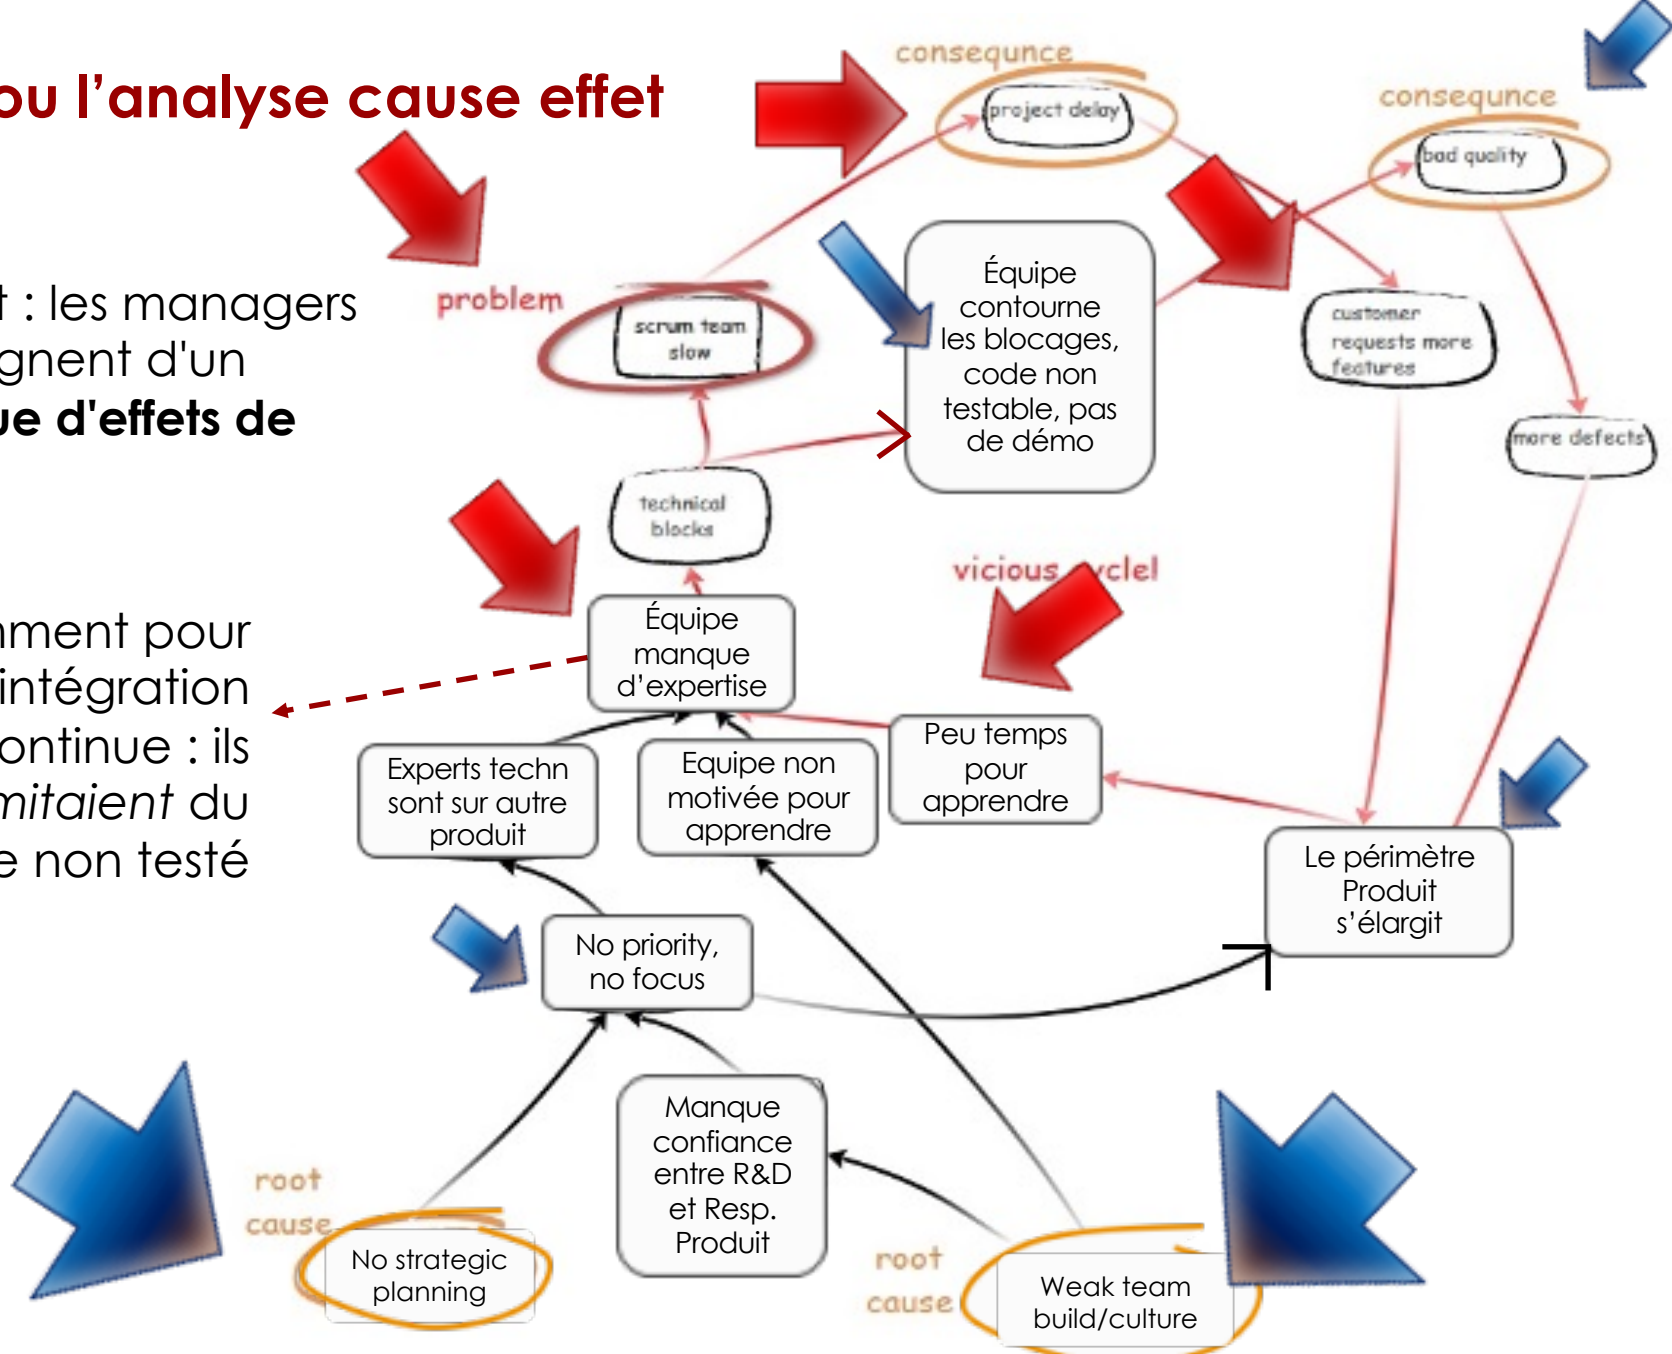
ou l’analyse cause effet

t : les managers gnent d'un **ue d'effets de**

nment pour intégration ontinue : ils *mitaient* du e non testé

consequnce

project delay

consequnce

bad quality

problem

scrum team slow

Équipe contourne les blocages, code non testable, pas de démo

customer requests more features

more defects

technical blocks

vicious cycle

Équipe manque d’expertise

Experts techn sont sur autre produit

Equipe non motivée pour apprendre

Peu temps pour apprendre

Le périmètre Produit s’élargit

No priority, no focus

Manque confiance entre R&D et Resp. Produit

root cause

No strategic planning

root cause

Weak team build/culture